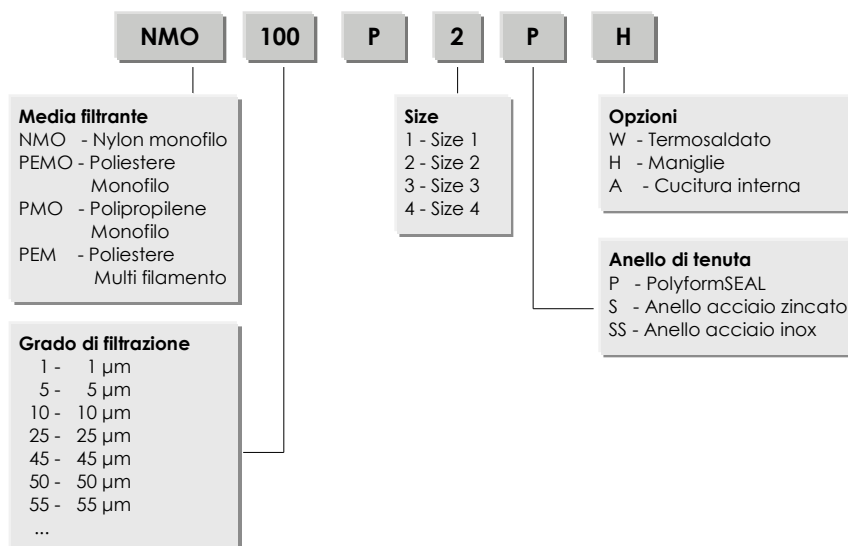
NMO 100 P 2 P H

**Media filtrante**
NMO - Nylon monofilo
PEMO - Poliestere Monofilo
PMO - Polipropilene Monofilo
PEM - Poliestere Multi filamento

**Grado di filtrazione**
1 - 1 µm
5 - 5 µm
10 - 10 µm
25 - 25 µm
45 - 45 µm
50 - 50 µm
55 - 55 µm
...

**Size**
1 - Size 1
2 - Size 2
3 - Size 3
4 - Size 4

**Opzioni**
W - Termosaldato
H - Maniglie
A - Cucitura interna

**Anello di tenuta**
P - PolyformSEAL
S - Anello acciaio zincato
SS - Anello acciaio inox